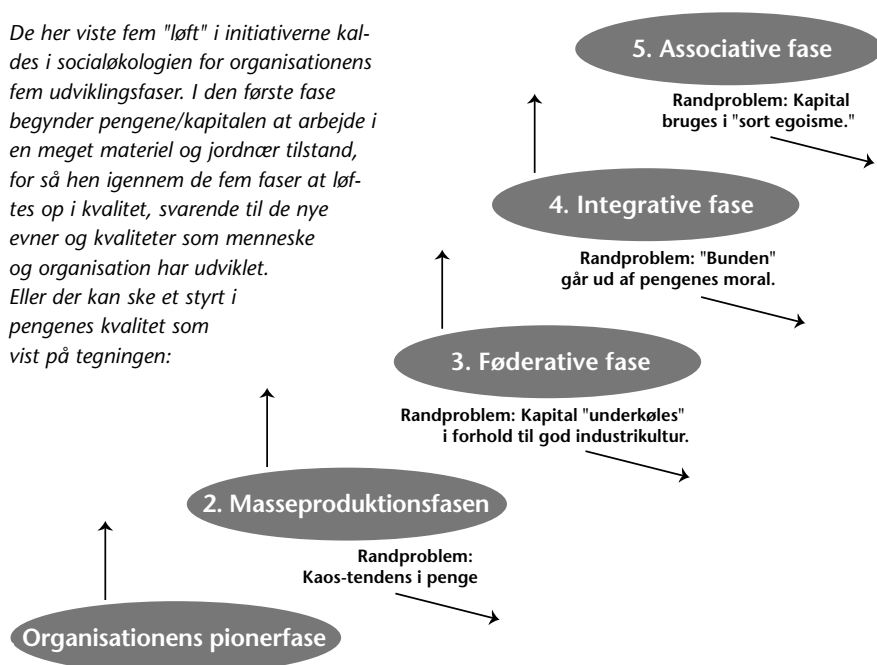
De her viste fem "løft" i initiativerne kaldes i socialøkologien for organisationens fem udviklingsfaser. I den første fase begynder pengene/kapitalen at arbejde i en meget materiel og jordnær tilstand, for så hen igennem de fem faser at løftes op i kvalitet, svarende til de nye evner og kvaliteter som menneske og organisation har udviklet. Eller der kan ske et styrt i pengenes kvalitet som vist på tegningen:

5. Associative fase

Randproblem: Kapital bruges i "sort egoisme."

4. Integrative fase

Randproblem: "Bunden" går ud af pengenes moral.

3. Føderative fase

Randproblem: Kapital "underkøles" i forhold til god industrikultur.

2. Masseproduktionsfasen

Randproblem: Kaos-tendens i penge

Organisationens pionerfase